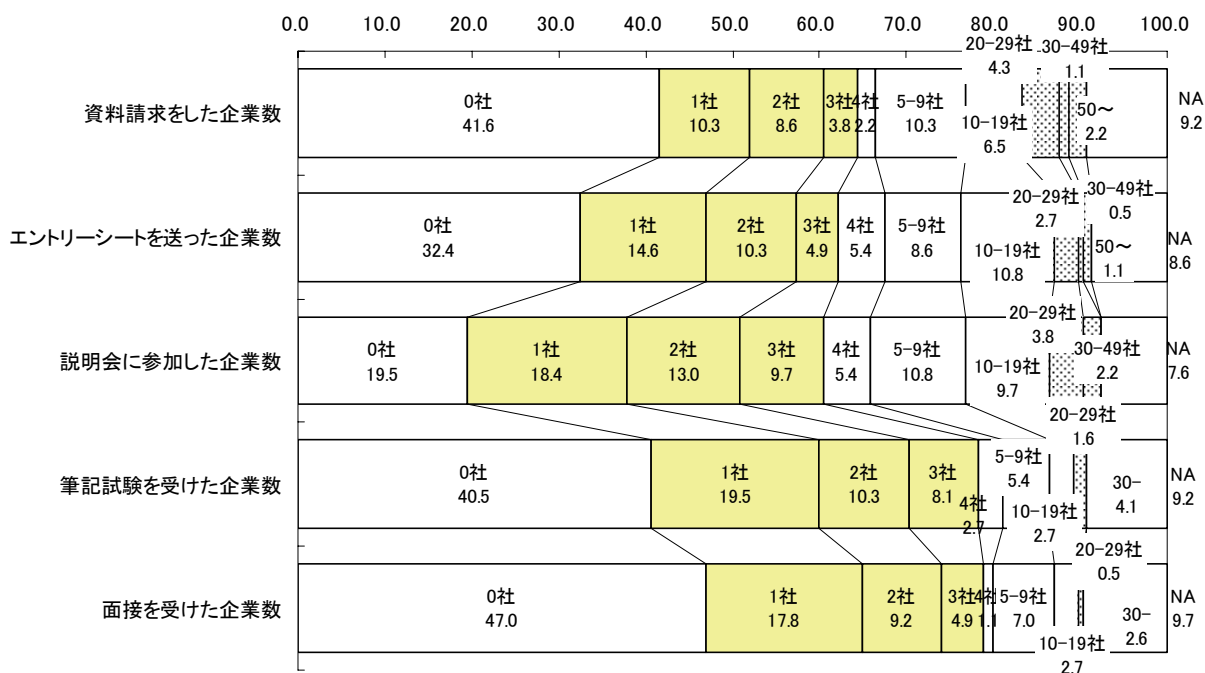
0.0 10.0 20.0 30.0 40.0 50.0 60.0 70.0 80.0 90.0 100.0

資料請求をした企業数
0社 41.6
1社 10.3
2社 8.6
3社 3.8
4社 2.2
5-9社 10.3
10-19社 6.5
20-29社 4.3
30-49社 1.1
50～ 2.2
NA 9.2

エントリーシートを送った企業数
0社 32.4
1社 14.6
2社 10.3
3社 4.9
4社 5.4
5-9社 8.6
10-19社 10.8
20-29社 2.7
30-49社 0.5
50～ 1.1
NA 8.6

説明会に参加した企業数
0社 19.5
1社 18.4
2社 13.0
3社 9.7
4社 5.4
5-9社 10.8
10-19社 9.7
20-29社 3.8
30-49社 2.2
NA 7.6

筆記試験を受けた企業数
0社 40.5
1社 19.5
2社 10.3
3社 8.1
4社 2.7
5-9社 5.4
10-19社 2.7
20-29社 1.6
30- 4.1
NA 9.2

面接を受けた企業数
0社 47.0
1社 17.8
2社 9.2
3社 4.9
4社 1.1
5-9社 7.0
10-19社 2.7
20-29社 0.5
30- 2.6
NA 9.7